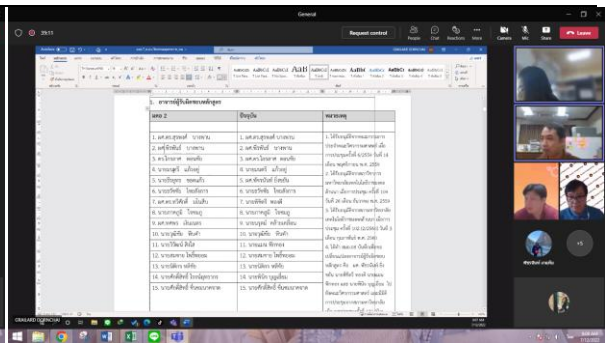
General

29:11

Request control

People Chat Reactions More Camera Mic Share Leave

5. อาจารย์ผู้รับผิดชอบหลักสูตร

| มคอ 2 | ปัจจุบัน | หมายเหตุ |
|---|---|---|
| 1. ผศ.ดร.สุทธศรี บางพาน | 1. ผศ.ดร.สุทธศรี บางพาน | 1. ได้รับอนุมัติจากคณะกรรมการ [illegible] |
| 2. ผศ.ชิดพันธ์ บางพาน | 2. ผศ.ชิดพันธ์ บางพาน | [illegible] |
| 3. ดร.โกษาศ ตอนทับ | 3. ดร.โกษาศ ตอนทับ | 2. ได้รับอนุมัติจาก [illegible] |
| 4. นางนฤมล แก้วอยู่ | 4. นางนฤมล แก้วอยู่ | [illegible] |
| 5. นางปัญญา ทองคง | 5. ผศ.ทักษนีย์ บังสุบิน | 3. ได้รับอนุมัติ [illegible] |
| 6. นางปรียา ใหญ่อินทร | 6. นางปรียา ใหญ่อินทร | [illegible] |
| 7. ผศ.ดร.ภัสสร์ อ่อนชื่น | 7. นายพิชัย ทองดี | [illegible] |
| 8. นางกาญจี ไพรอยู่ | 8. นางกาญจี ไพรอยู่ | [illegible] |
| 9. ผศ.ทพพล มีแนะยา | 9. นางศรีพล หน้าวงศ์มน | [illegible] |
| 10. นางวุฒิชัย พิมพ์ | 10. นางวุฒิชัย พิมพ์ | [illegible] |
| 11. นางวรัลฤดี ศิริอ | 11. นางมงคล พิราพล | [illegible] |
| 12. นางธนพร ใหม่ทองม | 12. นางธนพร ใหม่ทองม | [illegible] |
| 13. นายนิพัฒ พลีชัย | 13. นายนิพัฒ พลีชัย | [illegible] |
| 14. นายพีระพงษ์ ใยอนุสุดการ | 14. นายพิชัย บุญเรือง | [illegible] |
| 15. นายศักดิ์สิทธิ์ ขันธมาลพาด | 15. นายศักดิ์สิทธิ์ ขันธมาลพาด | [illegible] |

ฟ้าสาร์ค ภาพกิน

+5

GIRALARD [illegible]